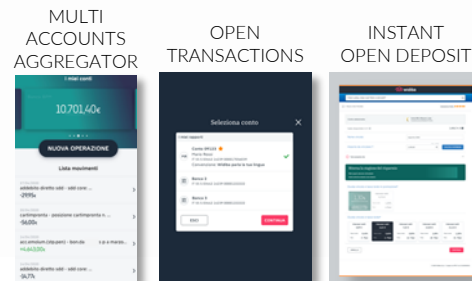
MULTI ACCOUNTS AGGREGATOR

I miei conti

10.701,40€

NUOVA OPERAZIONE

Lista movimenti

addebito diretto sdd - sdd core ...
-29,95€

carta prepagata - pagamento ...

acc.emolum.(stip.pen) - bon.da ...
+1.460,00€

addebito diretto sdd - sdd core ...
-16,77€

OPEN TRANSACTIONS

Seleziona conto

I miei rapporti

Conto WILLU

ESCI

CONTINUA

INSTANT OPEN DEPOSIT

webank